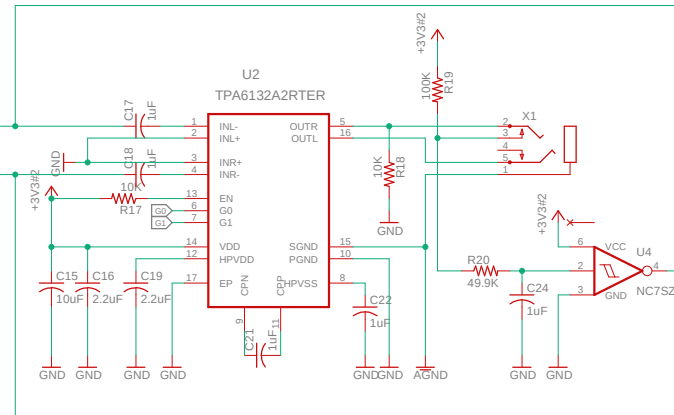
U2
TPA6132A2RTER
C17 1uF
C18 1uF
GND
+3V3#2
10K
R17
1 INL-
2 INL+
3 INR+
4 INR-
13 EN
6 G0
7 G1
G0
G1
14 VDD
12 HPVDD
17 EP
9 CPN
11 CPP
5 OUTR
16 OUTL
15 SGND
10 PGND
8 HPVSS
C15 10uF
C16 2.2uF
C19 2.2uF
C21 1uF
C22 1uF
GND GND GND GND GND GND AGND
+3V3#2
100K R19
10K R18
GND
X1
2
3
4
5
1
+3V3#2
R20 49.9K
C24 1uF
GND GND
6 VCC
2
3 GND
4
U4
NC7SZ